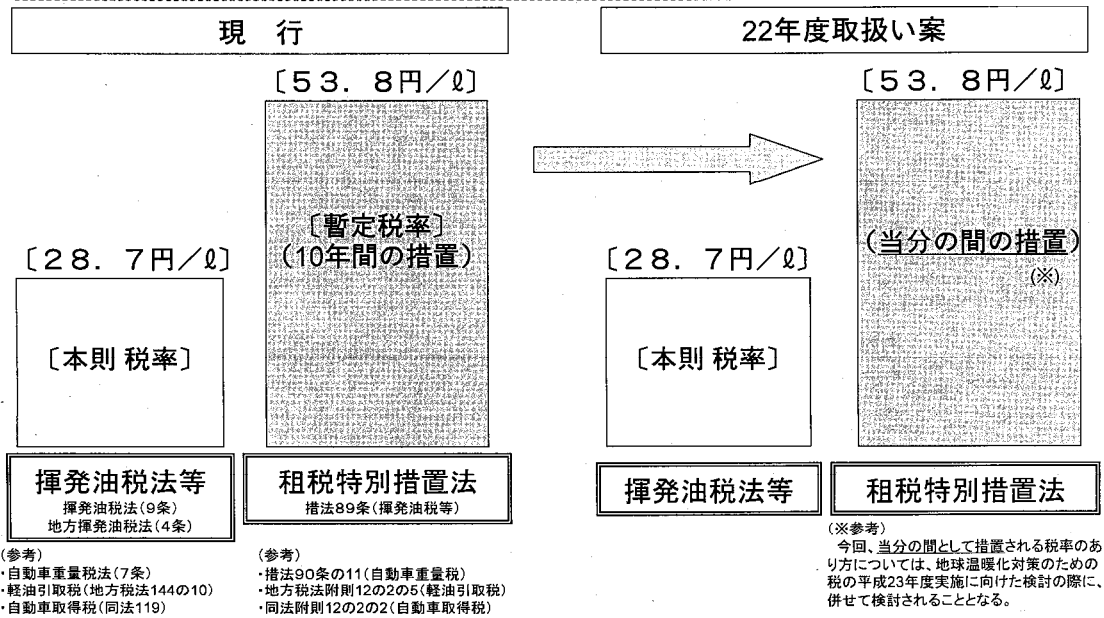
現　行

22年度取扱い案

〔53．8円／ℓ〕

〔暫定税率〕
（10年間の措置）

〔28．7円／ℓ〕

〔本則 税率〕

揮発油税法等
揮発油税法（9条）
地方揮発油税法（4条）

租税特別措置法
措法89条（揮発油税等）

（参考）
・自動車重量税法（7条）
・軽油引取税（地方税法144の10）
・自動車取得税（同法119）

（参考）
・措法90条の11（自動車重量税）
・地方税法附則12の2の5（軽油引取税）
・同法附則12の2の2（自動車取得税）

〔53．8円／ℓ〕

（当分の間の措置）
（※）

〔28．7円／ℓ〕

〔本則 税率〕

揮発油税法等

租税特別措置法

（※参考）
今回、当分の間として措置される税率のあり方については、地球温暖化対策のための税の平成23年度実施に向けた検討の際に、併せて検討されることとなる。